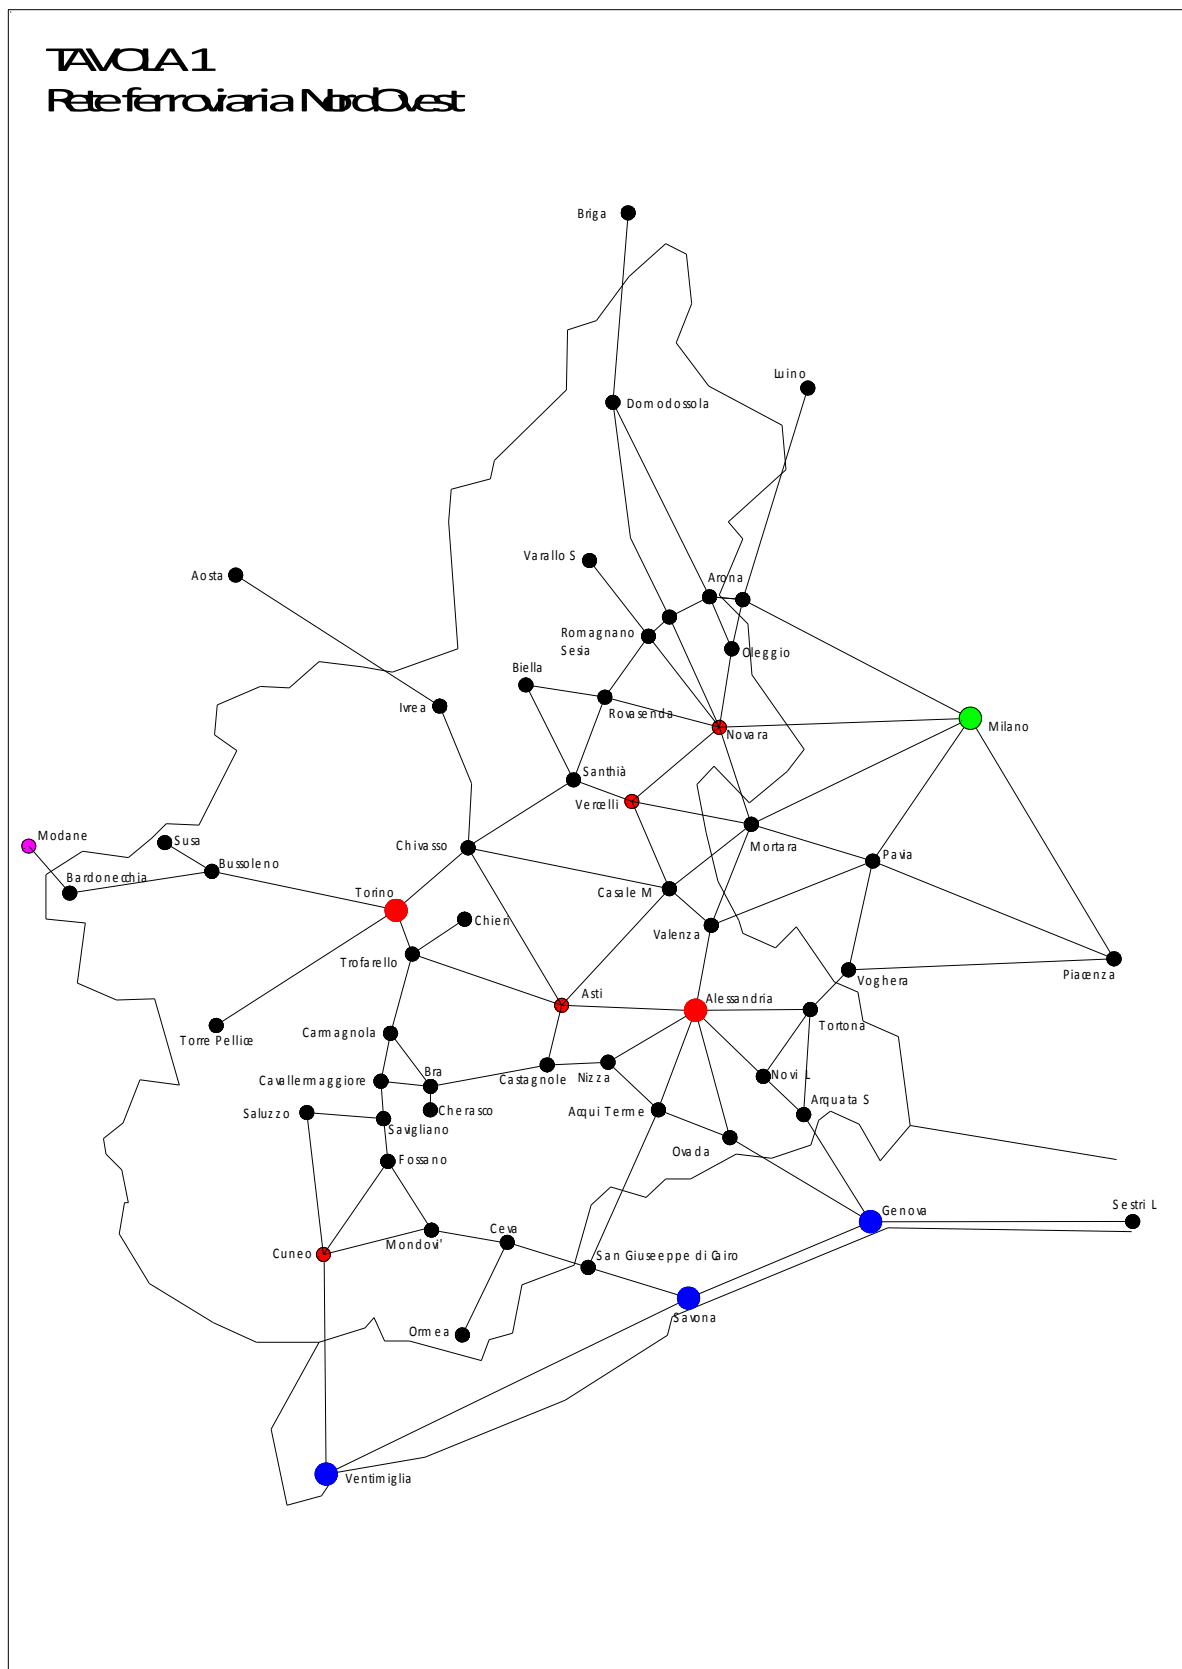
TAVOLA 1
Rete ferroviaria Nord Ovest

Briga
Luino
Domodossola
Varallo S
Arona
Aosta
Romagnano Sesia
Oleggio
Biella
Rovasenda
Novara
Milano
Ivrea
Santhià
Vercelli
Modane
Susa
Chivasso
Mortara
Bussoleno
Pavia
Bardonecchia
Torino
Casale M
Chieri
Valenza
Trofarello
Piacenza
Voghera
Asti
Alessandria
Tortona
Torre Pellice
Carmagnola
Novi L
Bra
Castagnole
Nizza
Cavallermaggiore
Arquata S
Cherasco
Acqui Terme
Saluzzo
Savigliano
Ovada
Fossano
Genova
Sestri L
Ceva
Cuneo
Mondovi'
San Giuseeppe di Cairo
Savona
Ormea
Ventimiglia